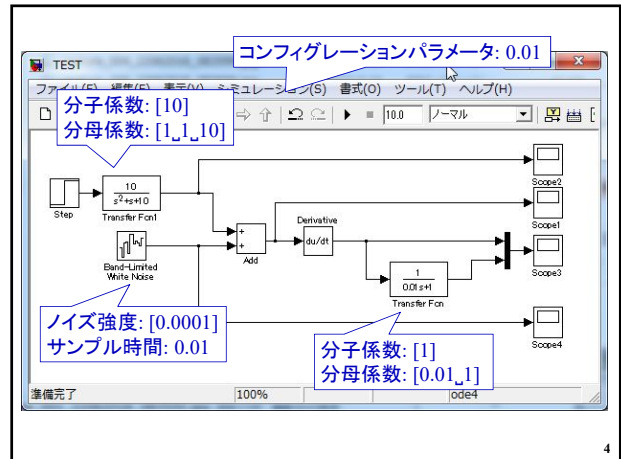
TEST

コンフィグレーションパラメータ: 0.01

ファイル(F) 編集(E) 表示(V) シミュレーション(S) 書式(O) ツール(T) ヘルプ(H)

分子係数: [10]
分母係数: [1˽1˽10]

10.0 ノーマル

$\frac{10}{s^2+s+10}$
Transfer Fcn1

Step

Band-Limited White Noise

Add

Derivative
du/dt

$\frac{1}{0.01s+1}$
Transfer Fcn

Scope2
Scope1
Scope3
Scope4

ノイズ強度: [0.0001]
サンプル時間: 0.01

分子係数: [1]
分母係数: [0.01˽1]

準備完了 100% ode4

4